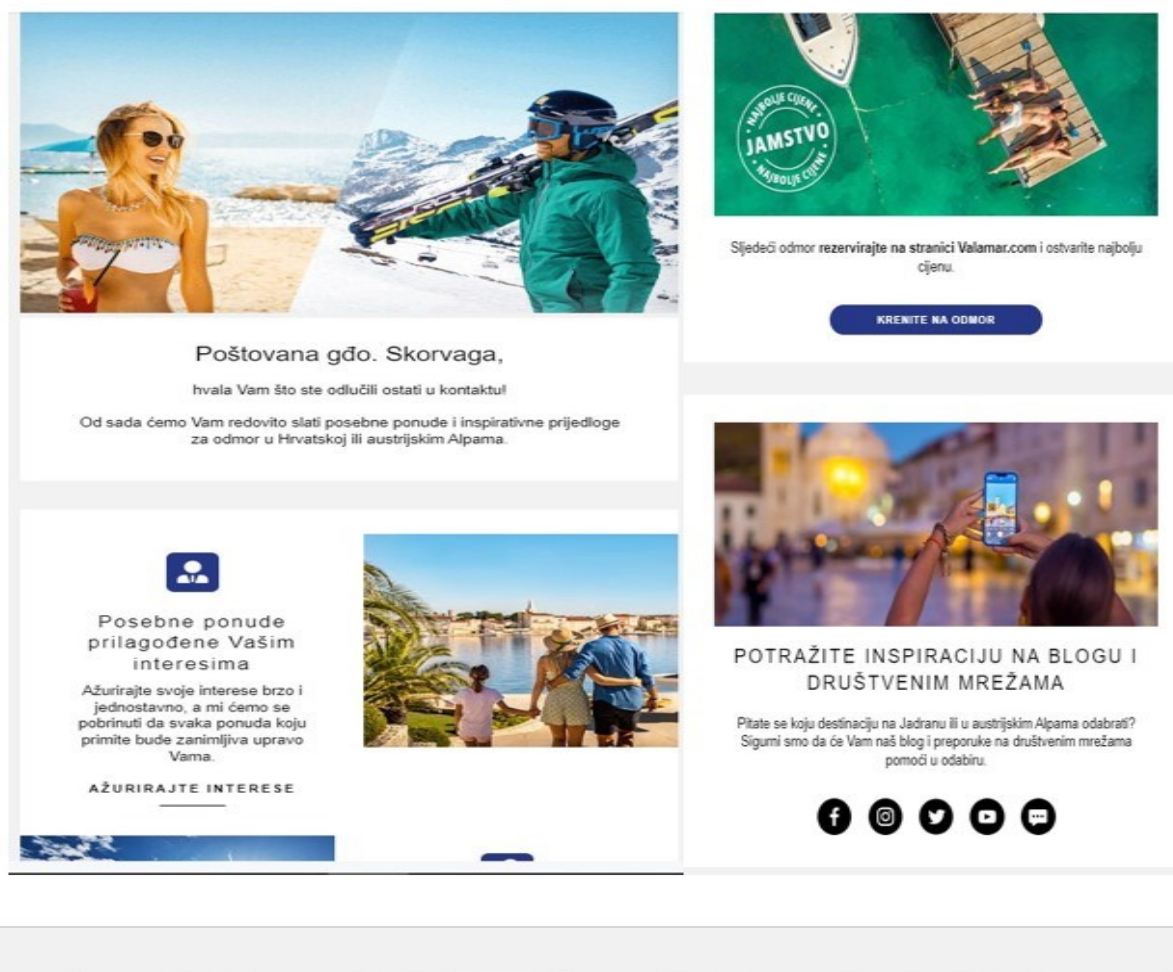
Poštovana gđo. Skorvaga,

hvala Vam što ste odlučili ostati u kontaktu!

Od sada ćemo Vam redovito slati posebne ponude i inspirativne prijedloge za odmor u Hrvatskoj ili austrijskim Alpama.

Posebne ponude prilagođene Vašim interesima

Ažurirajte svoje interese brzo i jednostavno, a mi ćemo se pobrinuti da svaka ponuda koju primite bude zanimljiva upravo Vama.

AŽURIRAJTE INTERESE

NAJBOLJE CIJENE JAMSTVO NAJBOLJE CIJENE

Sljedeći odmor **rezervirajte na stranici Valamar.com** i ostvarite najbolju cijenu.

KRENITE NA ODMOR

POTRAŽITE INSPIRACIJU NA BLOGU I DRUŠTVENIM MREŽAMA

Pitate se koju destinaciju na Jadranu ili u austrijskim Alpama odabrati? Sigurni smo da će Vam naš blog i preporuke na društvenim mrežama pomoći u odabiru.